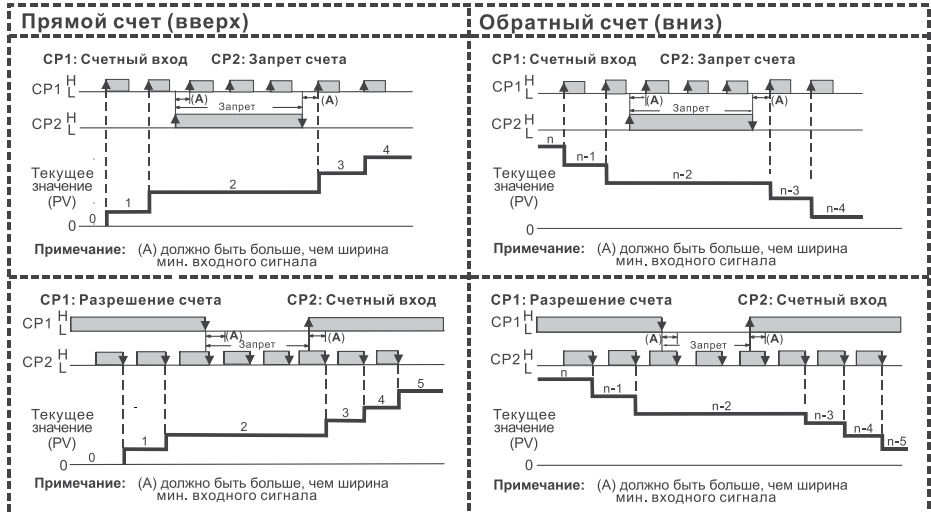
Прямой счет (вверх)

CP1: Счетный вход CP2: Запрет счета

CP1 H L

(A) Запрет (A)

CP2 H L

Текущее значение (PV)

0 1 2 3 4

0

Примечание: (A) должно быть больше, чем ширина мин. входного сигнала

Обратный счет (вниз)

CP1: Счетный вход CP2: Запрет счета

CP1 H L

(A) Запрет (A)

CP2 H L

n n-1 n-2 n-3 n-4

Текущее значение (PV)

0

Примечание: (A) должно быть больше, чем ширина мин. входного сигнала

CP1: Разрешение счета CP2: Счетный вход

CP1 H L

(A) Запрет (A)

CP2 H L

Текущее значение (PV)

0 1 2 3 4 5

0

Примечание: (A) должно быть больше, чем ширина мин. входного сигнала

CP1: Разрешение счета CP2: Счетный вход

CP1 H L

(A) Запрет (A)

CP2 H L

n n-1 n-2 n-3 n-4 n-5

Текущее значение (PV)

0

Примечание: (A) должно быть больше, чем ширина мин. входного сигнала